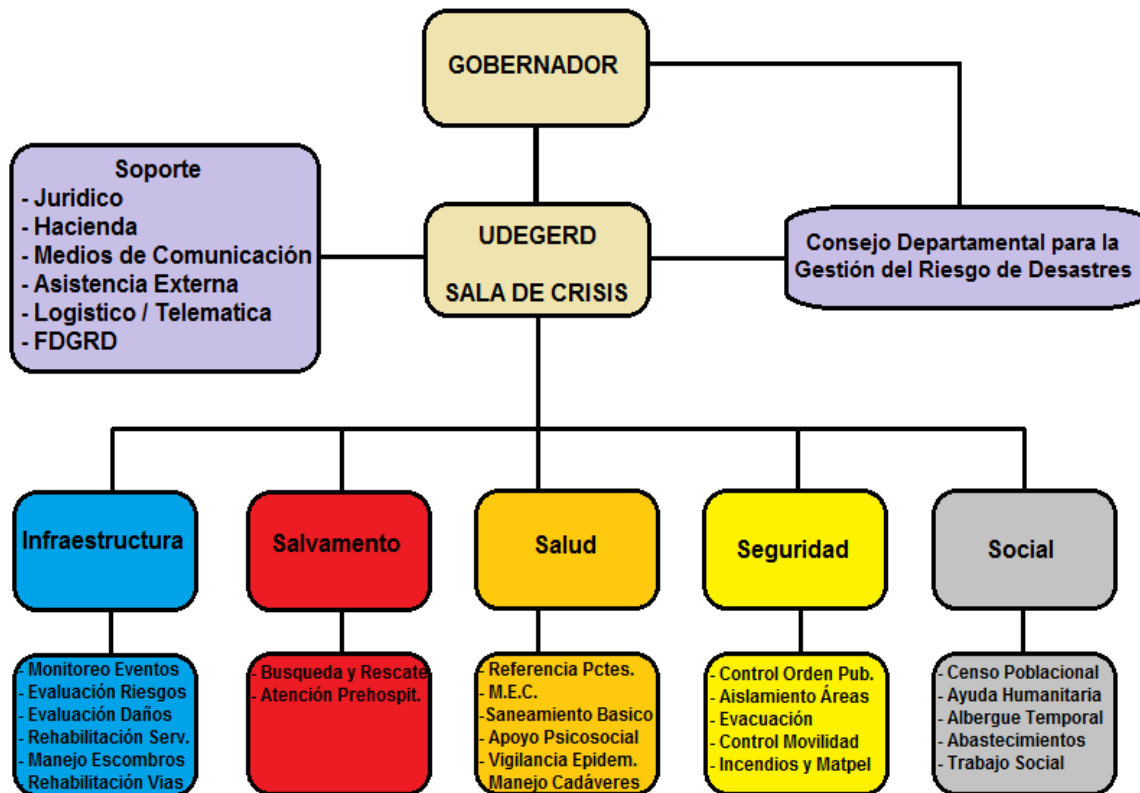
GOBERNADOR

Soporte
- Juridico
- Hacienda
- Medios de Comunicación
- Asistencia Externa
- Logistico / Telematica
- FDGRD

UDEGERD

SALA DE CRISIS

Consejo Departamental para la Gestión del Riesgo de Desastres

Infraestructura

Salvamento

Salud

Seguridad

Social

- Monitoreo Eventos
- Evaluación Riesgos
- Evaluación Daños
- Rehabilitación Serv.
- Manejo Escombros
- Rehabilitación Vias

- Busqueda y Rescate
- Atención Prehospit.

- Referencia Pctes.
- M.E.C.
- Saneamiento Basico
- Apoyo Psicosocial
- Vigilancia Epidem.
- Manejo Cadáveres

- Control Orden Pub.
- Aislamiento Áreas
- Evacuación
- Control Movilidad
- Incendios y Matpel

- Censo Poblacional
- Ayuda Humanitaria
- Albergue Temporal
- Abastecimientos
- Trabajo Social